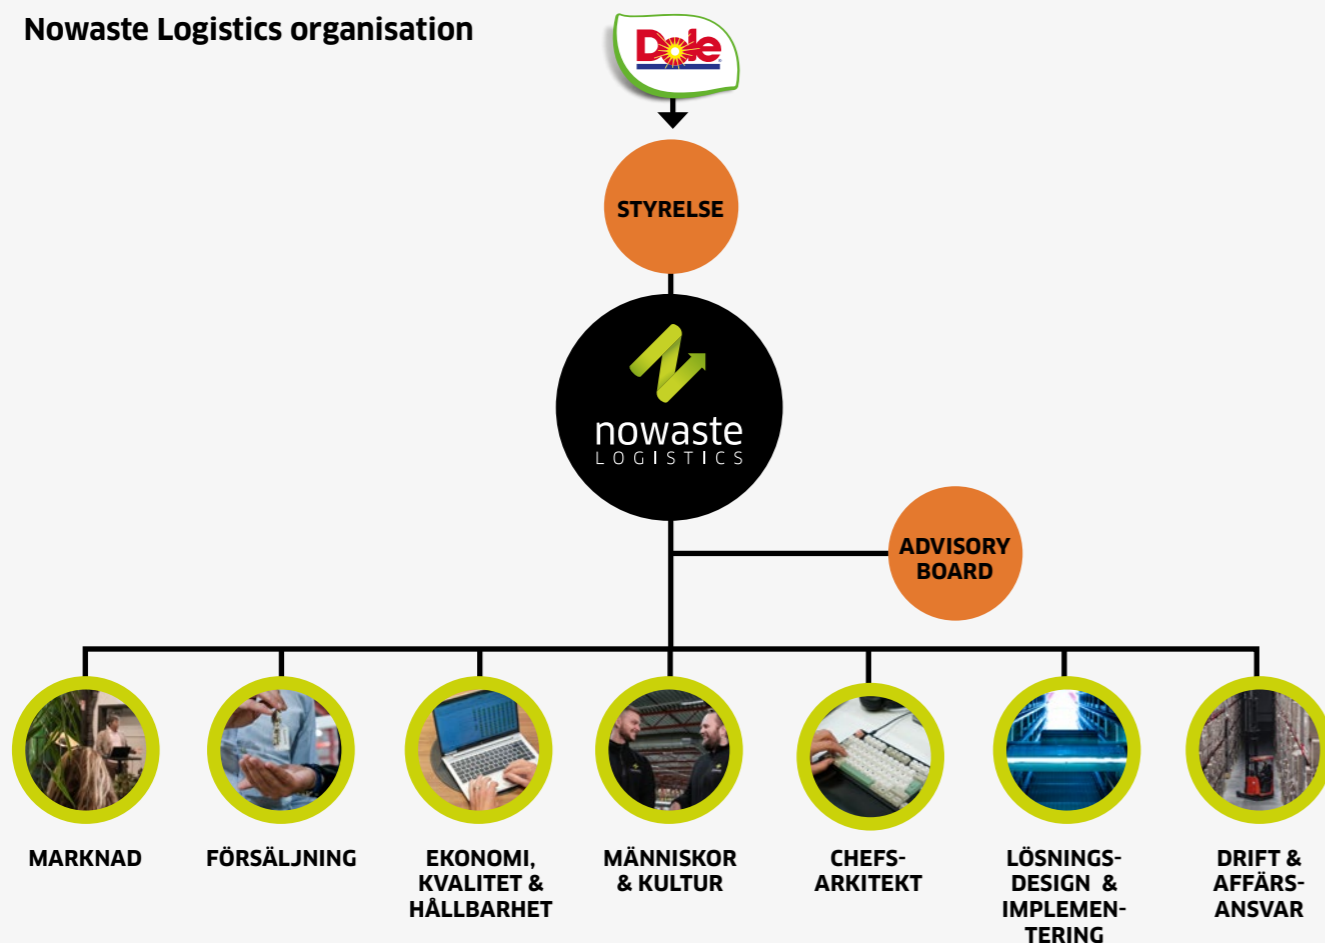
Nowaste Logistics organisation

Dole

STYRELSE

nowaste LOGISTICS

ADVISORY BOARD

MARKNAD

FÖRSÄLJNING

EKONOMI, KVALITET & HÅLLBARHET

MÄNNISKOR & KULTUR

CHEFSARKITEKT

LÖSNINGSDESIGN & IMPLEMENTERING

DRIFT & AFFÄRSANSVAR